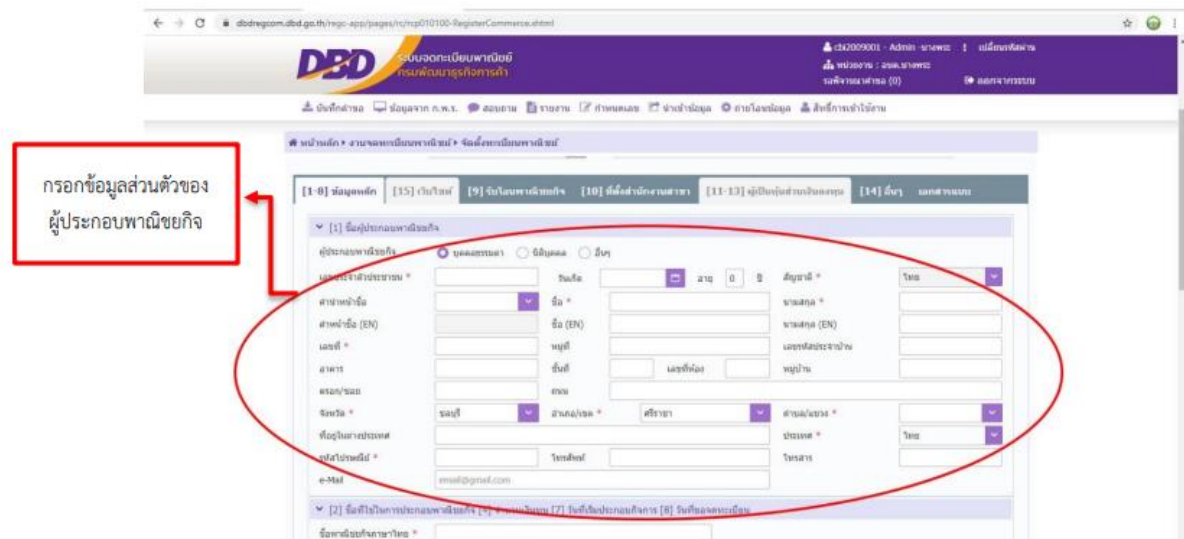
dbdregcom.dbd.go.th/regc-app/pages/rc/rcp010100-RegisterCommerce.xhtml

DBD ระบบจดทะเบียนพาณิชย์ กรมพัฒนาธุรกิจการค้า

cbi2009001 - Admin -นายพระ | เปลี่ยนรหัสผ่าน
หน่วยงาน : อบต.บางพระ
รอพิจารณาคำขอ (0)
ออกจากระบบ

บันทึกคำขอ ข้อมูลจาก ก.พ.ร. สอบถาม รายงาน กำหนดเลข นำเข้าข้อมูล ถ่ายโอนข้อมูล สิทธิ์การเข้าใช้งาน

หน้าหลัก ▸ งานจดทะเบียนพาณิชย์ ▸ จัดตั้งทะเบียนพาณิชย์

กรอกข้อมูลส่วนตัวของผู้ประกอบพาณิชยกิจ

[1-8] ข้อมูลหลัก | [15] เว็บไซต์ | [9] รับโอนพาณิชยกิจ | [10] ที่ตั้งสำนักงานสาขา | [11-13] ผู้เป็นหุ้นส่วนเงินลงทุน | [14] อื่นๆ | เอกสารแนบ

[1] ชื่อผู้ประกอบพาณิชยกิจ

ผู้ประกอบพาณิชยกิจ บุคคลธรรมดา นิติบุคคล อื่นๆ
เลขประจำตัวประชาชน * | วันเกิด | อายุ 0 ปี | สัญชาติ * ไทย
คำนำหน้าชื่อ | ชื่อ * | นามสกุล *
คำหน้าชื่อ (EN) | ชื่อ (EN) | นามสกุล (EN)
เลขที่ * | หมู่ที่ | เลขรหัสประจำบ้าน
อาคาร | ชั้นที่ | เลขที่ห้อง | หมู่บ้าน
ตรอก/ซอย | ถนน
จังหวัด * ชลบุรี | อำเภอ/เขต * ศรีราชา | ตำบล/แขวง *
ที่อยู่ในต่างประเทศ | ประเทศ * ไทย
รหัสไปรษณีย์ * | โทรศัพท์ | โทรสาร
e-Mail email@gmail.com

[2] ชื่อที่ใช้ในการประกอบพาณิชยกิจ [5] จำนวนเงินทุน [7] วันที่เริ่มประกอบกิจการ [8] วันที่ขอจดทะเบียน
ชื่อพาณิชยกิจภาษาไทย *